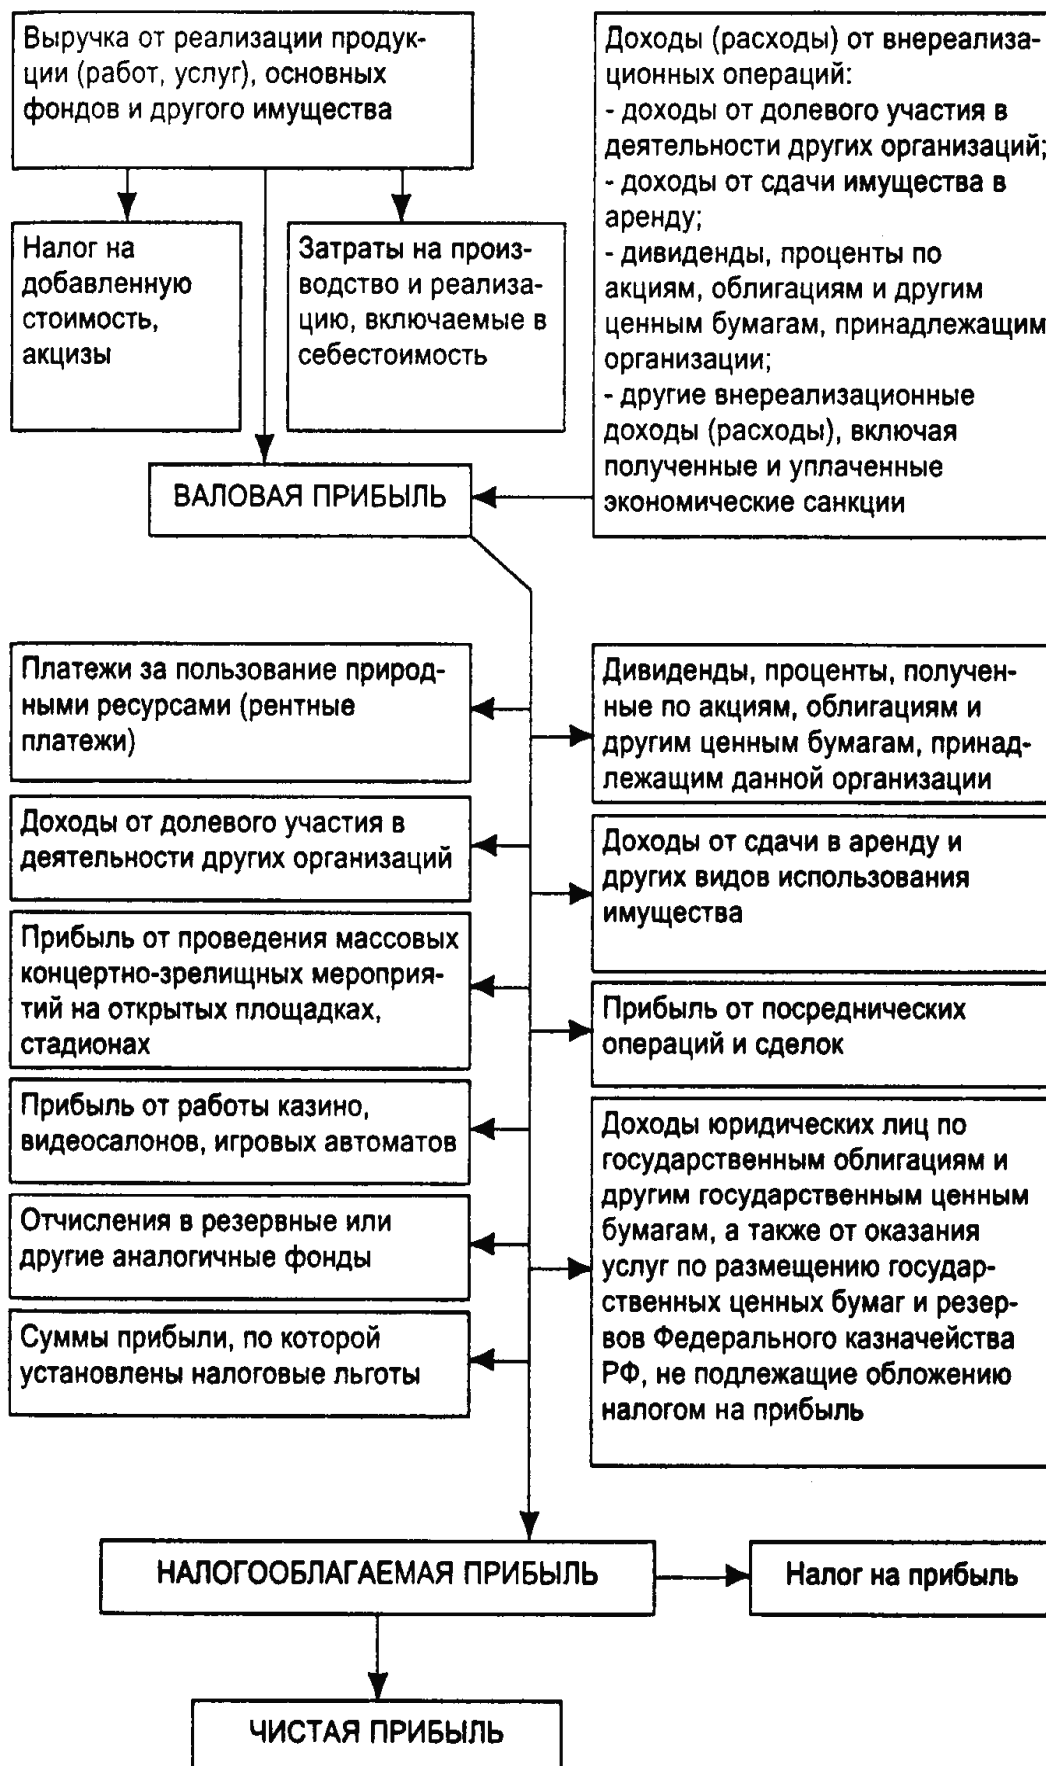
Выручка от реализации продукции (работ, услуг), основных фондов и другого имущества

Доходы (расходы) от внереализационных операций:
- доходы от долевого участия в деятельности других организаций;
- доходы от сдачи имущества в аренду;
- дивиденды, проценты по акциям, облигациям и другим ценным бумагам, принадлежащим организации;
- другие внереализационные доходы (расходы), включая полученные и уплаченные экономические санкции

Налог на добавленную стоимость, акцизы

Затраты на производство и реализацию, включаемые в себестоимость

ВАЛОВАЯ ПРИБЫЛЬ

Платежи за пользование природными ресурсами (рентные платежи)

Доходы от долевого участия в деятельности других организаций

Прибыль от проведения массовых концертно-зрелищных мероприятий на открытых площадках, стадионах

Прибыль от работы казино, видеосалонов, игровых автоматов

Отчисления в резервные или другие аналогичные фонды

Суммы прибыли, по которой установлены налоговые льготы

Дивиденды, проценты, полученные по акциям, облигациям и другим ценным бумагам, принадлежащим данной организации

Доходы от сдачи в аренду и других видов использования имущества

Прибыль от посреднических операций и сделок

Доходы юридических лиц по государственным облигациям и другим государственным ценным бумагам, а также от оказания услуг по размещению государственных ценных бумаг и резервов Федерального казначейства РФ, не подлежащие обложению налогом на прибыль

НАЛОГООБЛАГАЕМАЯ ПРИБЫЛЬ

Налог на прибыль

ЧИСТАЯ ПРИБЫЛЬ